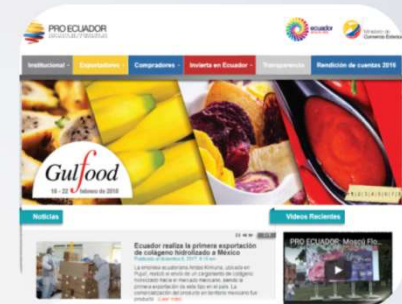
PRO ECUADOR

ecuador

Ministerio de Comercio Exterior

Institucional | Exportadores | Compradores | Invierta en Ecuador | Transparencia | Rendición de cuentas 2015

Gulfood
18 - 22 febrero de 2016

Noticias

Videos Recientes

Ecuador realiza la primera exportación de colágeno hidrolizado a México

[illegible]

PRO ECUADOR - Moscú Flo...